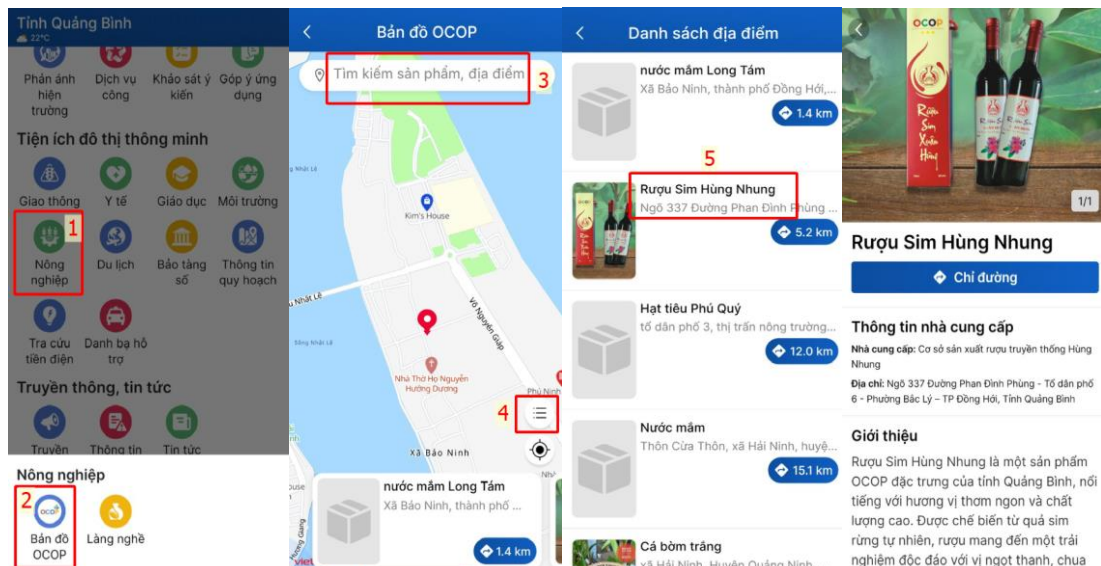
Tỉnh Quảng Bình
22°C

Phản ánh hiện trường
Dịch vụ công
Khảo sát ý kiến
Góp ý ứng dụng

Tiện ích đô thị thông minh

Giao thông
Y tế
Giáo dục
Môi trường
1
Nông nghiệp
Du lịch
Bảo tàng số
Thông tin quy hoạch
Tra cứu tiền điện
Danh bạ hỗ trợ

Truyền thông, tin tức

Truyền
Thông tin
Tin tức

Nông nghiệp
2
OCOP
Bản đồ OCOP
Làng nghề

Bản đồ OCOP
Tìm kiếm sản phẩm, địa điểm
3
Kim's House
Nhật Lệ
Võ Nguyên Giáp
Nhà Thờ Họ Nguyễn Hướng Dương
Phù Ninh
4
Xã Bảo Ninh
nước mắm Long Tám
Xã Bảo Ninh, thành phố ...
1.4 km

Danh sách địa điểm
nước mắm Long Tám
Xã Bảo Ninh, thành phố Đồng Hới,...
1.4 km
5
Rượu Sim Hùng Nhung
Ngõ 337 Đường Phan Đình Phùng ...
5.2 km
Hạt tiêu Phú Quý
tổ dân phố 3, thị trấn nông trường...
12.0 km
Nước mắm
Thôn Cửa Thôn, xã Hải Ninh, huyệ...
15.1 km
Cá bờm trắng
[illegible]

OCOP
Rượu Sim Xuân Hùng
1/1
Rượu Sim Hùng Nhung
Chỉ đường
Thông tin nhà cung cấp
Nhà cung cấp: Cơ sở sản xuất rượu truyền thống Hùng Nhung
Địa chỉ: Ngõ 337 Đường Phan Đình Phùng - Tổ dân phố 6 - Phường Bắc Lý - TP Đồng Hới, Tỉnh Quảng Bình
Giới thiệu
Rượu Sim Hùng Nhung là một sản phẩm OCOP đặc trưng của tỉnh Quảng Bình, nổi tiếng với hương vị thơm ngon và chất lượng cao. Được chế biến từ quả sim rừng tự nhiên, rượu mang đến một trải nghiệm độc đáo với vị ngọt thanh, chua